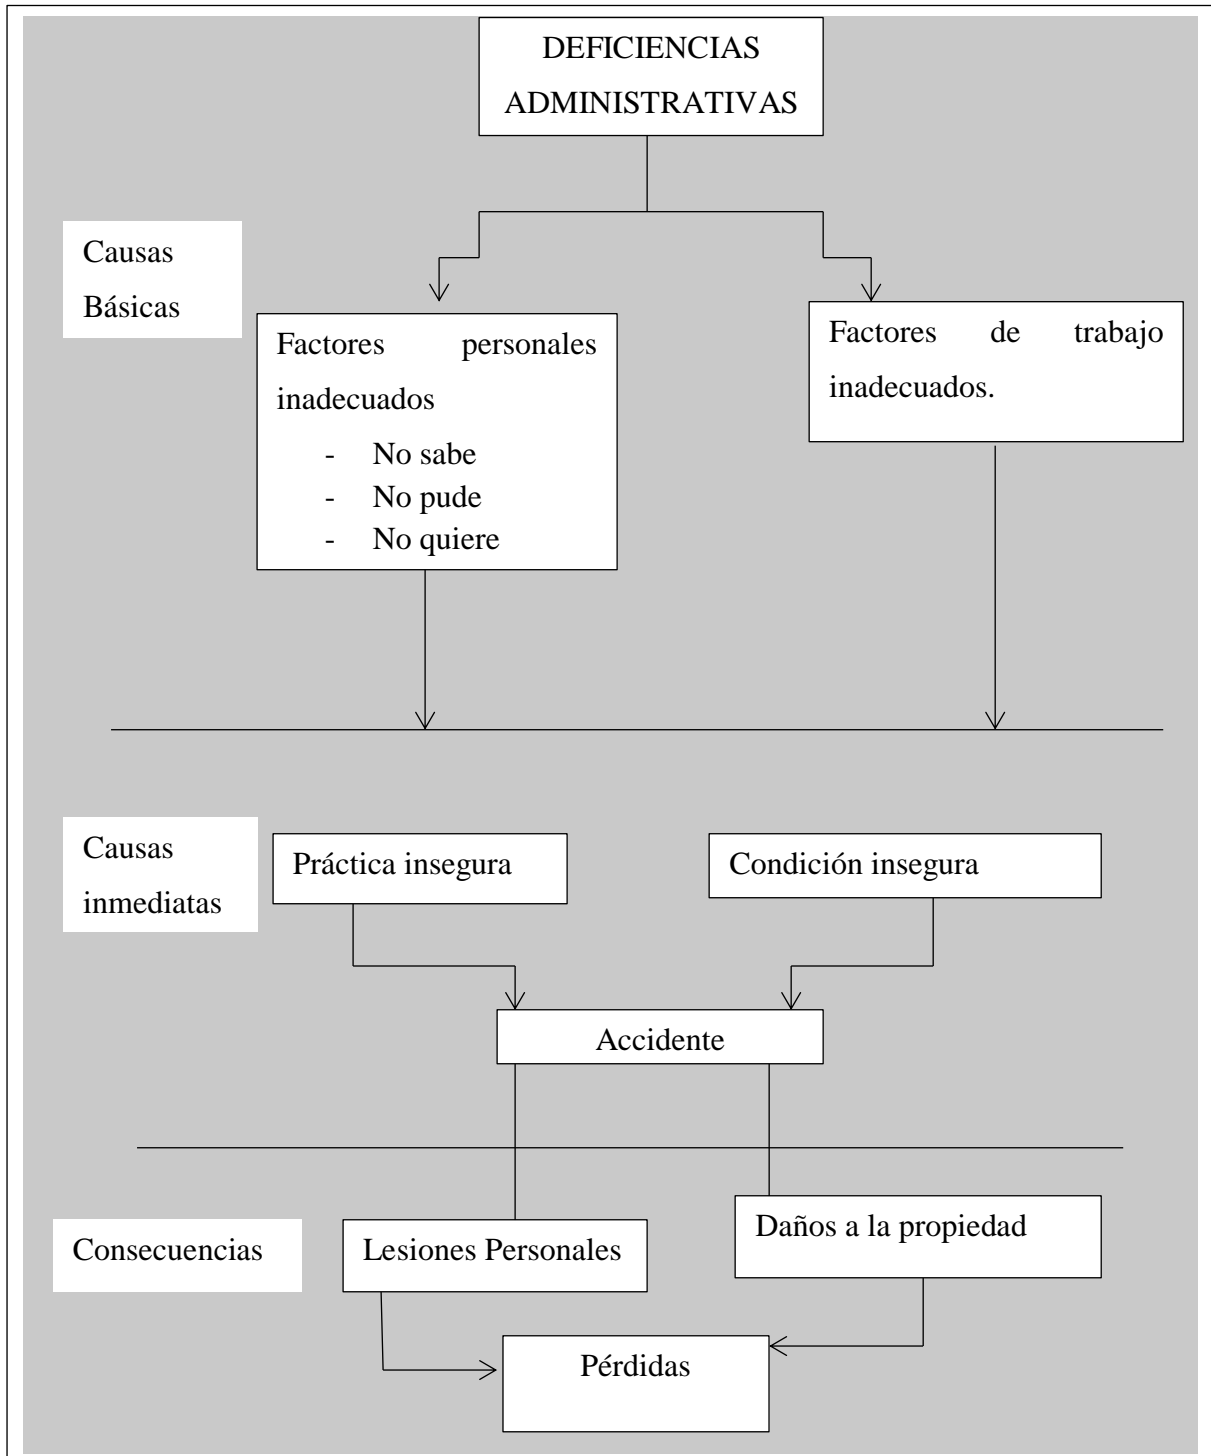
DEFICIENCIAS ADMINISTRATIVAS

Causas Básicas

Factores personales inadecuados
- No sabe
- No pude
- No quiere

Factores de trabajo inadecuados.

Causas inmediatas

Práctica insegura

Condición insegura

Accidente

Consecuencias

Lesiones Personales

Daños a la propiedad

Pérdidas